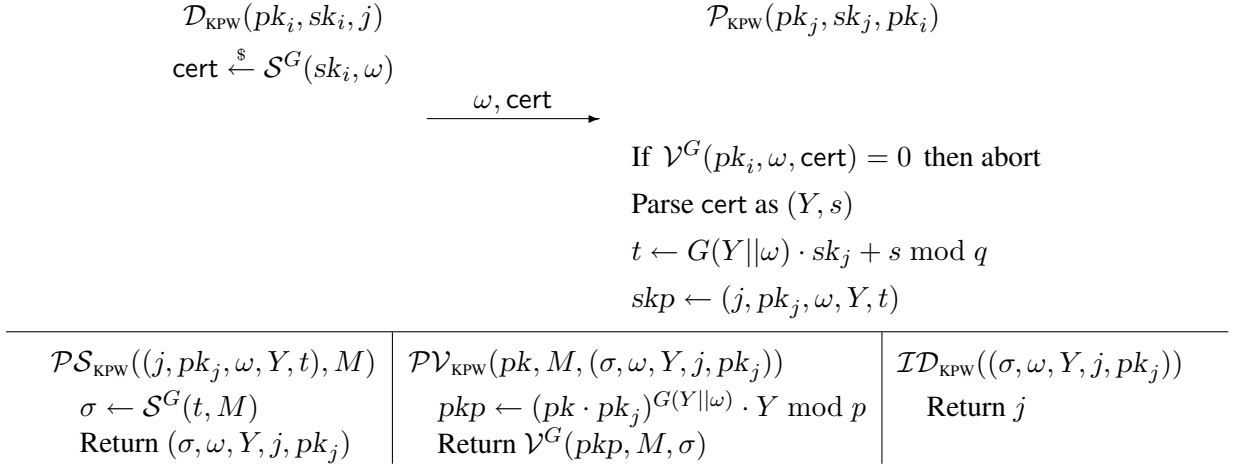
$\mathcal{D}_{\text{KPW}}(pk_i, sk_i, j)$

$\mathsf{cert} \xleftarrow{\$} \mathcal{S}^G(sk_i, \omega)$

$\mathcal{P}_{\text{KPW}}(pk_j, sk_j, pk_i)$

$\omega, \mathsf{cert}$

If $\mathcal{V}^G(pk_i, \omega, \mathsf{cert}) = 0$ then abort

Parse cert as $(Y, s)$

$t \leftarrow G(Y||\omega) \cdot sk_j + s \bmod q$

$skp \leftarrow (j, pk_j, \omega, Y, t)$

| $\mathcal{PS}_{\text{KPW}}((j, pk_j, \omega, Y, t), M)$ | $\mathcal{PV}_{\text{KPW}}(pk, M, (\sigma, \omega, Y, j, pk_j))$ | $\mathcal{ID}_{\text{KPW}}((\sigma, \omega, Y, j, pk_j))$ |
|---|---|---|
| $\sigma \leftarrow \mathcal{S}^G(t, M)$ | $pkp \leftarrow (pk \cdot pk_j)^{G(Y\|\|\omega)} \cdot Y \bmod p$ | Return $j$ |
| Return $(\sigma, \omega, Y, j, pk_j)$ | Return $\mathcal{V}^G(pkp, M, \sigma)$ | |